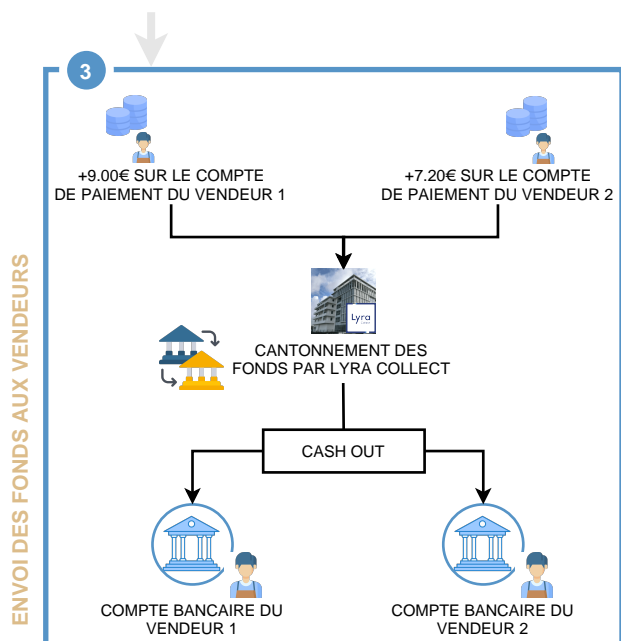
3

ENVOI DES FONDS AUX VENDEURS

+9.00€ SUR LE COMPTE DE PAIEMENT DU VENDEUR 1

+7.20€ SUR LE COMPTE DE PAIEMENT DU VENDEUR 2

Lyra

CANTONNEMENT DES FONDS PAR LYRA COLLECT

CASH OUT

COMPTE BANCAIRE DU VENDEUR 1

COMPTE BANCAIRE DU VENDEUR 2